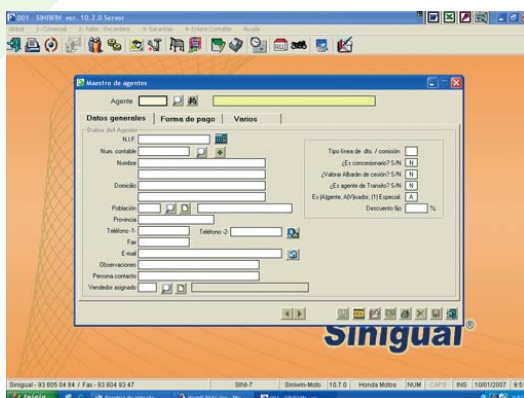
001 - SIMWIN ver. 10.7.0 Server

Global 1- Comercial 2- Taller - Recambios 3- Garantías 4- Enlace Contable Ayuda

Maestro de agentes

Agente

Datos generales | Forma de pago | Varios

Datos del Agente

N.I.F.

Num. contable

Nombre

Domicilio

Población

Provincia

Teléfono -1-

Teléfono -2-

Fax

E-mail

Observaciones

Persona contacto

Vendedor asignado

Tipo línea de dto. / comisión

¿Es concesionario? S/N N

¿Valorar Albarán de cesión? S/N N

¿Es agente de Transito? S/N N

Es (A)gente, AV(isador), (E) Especial A

Descuento fijo %

Sinigual®

Sinigual - 93 005 04 84 / Fax - 93 604 93 47 SIN-7 Simiwin-Moto 10.7.0 Honda Motos NUM CAPS INS 10/01/2007 9:5

Inicio